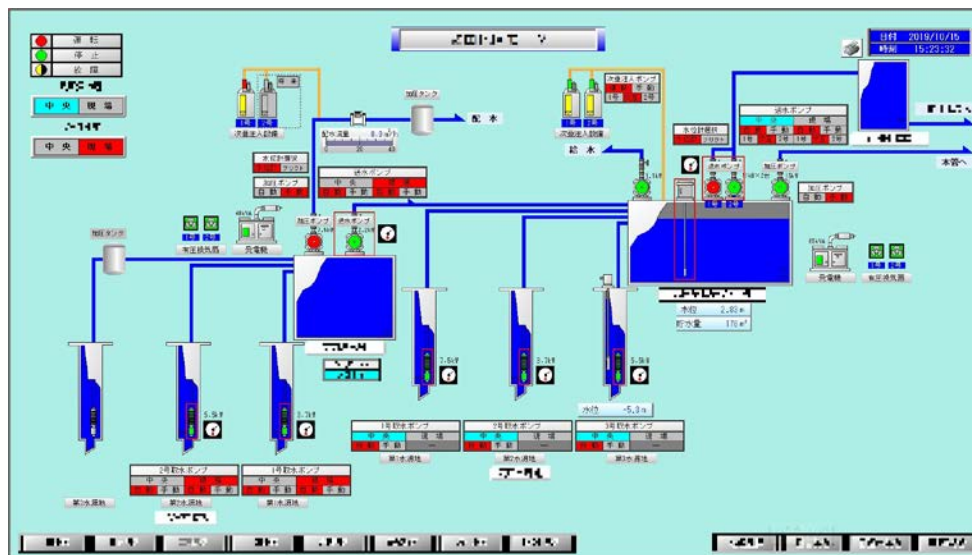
運 転
停 止
故 障

中 央 現 場

中 央 現 場

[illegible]

日付 2019/10/15
時刻 15:23:32

加圧タンク

配 水

配水流量 0.0 m³/h

次亜注入設備

次亜注入ポンプ

次亜注入設備

給 水

水位計

送水ポンプ
中 央 現 場
自 動 手 動

水位計選択

加圧ポンプ

送水ポンプ

加圧ポンプ

加圧ポンプ
自 動 手 動

本管へ

加圧タンク

発電機

発電機

水位 2.80 m
貯水量 170 m³

7.5kW

3.7kW

5.5kW

5.5kW

3.7kW

水位 -5.3 m

1号取水ポンプ
中 央 現 場
手 動

2号取水ポンプ
中 央 現 場
手 動

3号取水ポンプ
中 央 現 場
手 動

2号取水ポンプ
中 央 現 場
手 動

1号取水ポンプ
中 央 現 場
手 動

第3水源地

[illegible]